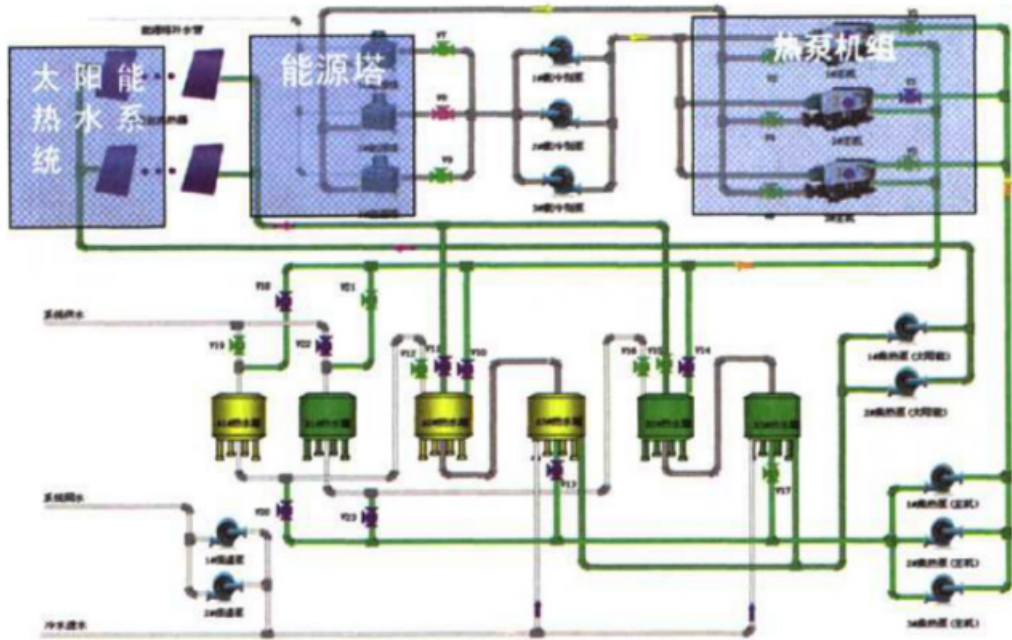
太阳能热水系统

能源塔

热泵机组

V7

V8

V9

1#冷却泵

2#冷却泵

3#冷却泵

1#主机

2#主机

3#主机

V1

V2

V3

V4

V5

V6

V10

V11

V12

V13

V14

V15

V16

V17

V18

V19

V20

V21

V22

V23

1#热水泵（太阳能）

2#热水泵（太阳能）

1#热水泵（主机）

2#热水泵（主机）

3#热水泵（主机）

1#回水泵

2#回水泵

系统供水

系统回水

冷水进水